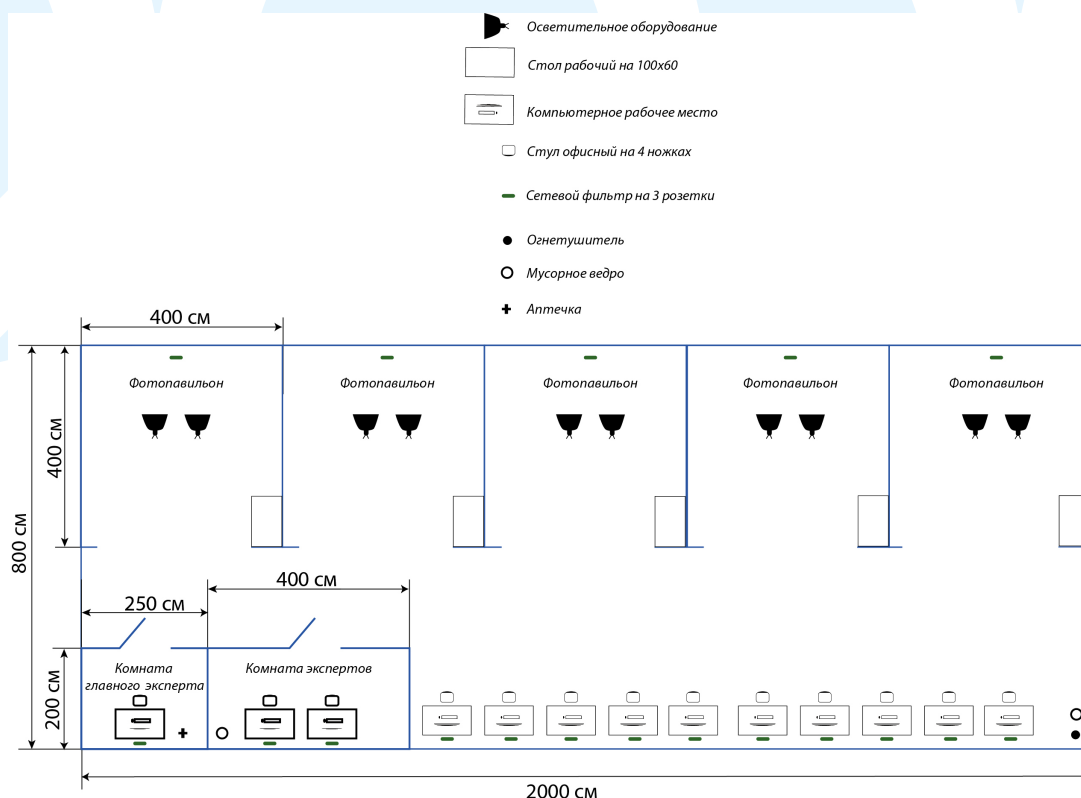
Осветительное оборудование

Стол рабочий на 100х60

Компьютерное рабочее место

Стул офисный на 4 ножках

Сетевой фильтр на 3 розетки

Огнетушитель

Мусорное ведро

Аптечка

400 см

400 см

800 см

Фотопавильон

Фотопавильон

Фотопавильон

Фотопавильон

Фотопавильон

250 см

400 см

200 см

Комната главного эксперта

Комната экспертов

2000 см